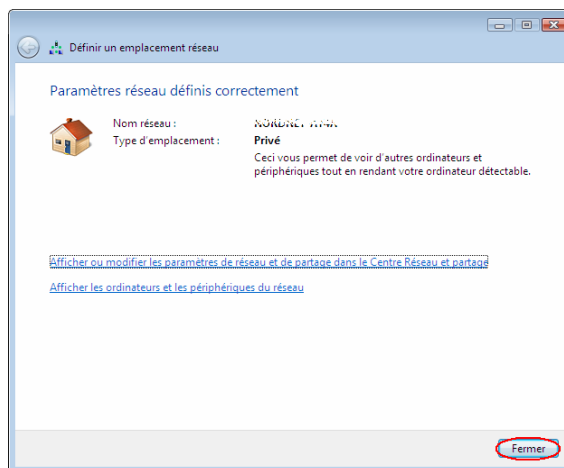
Définir un emplacement réseau

Paramètres réseau définis correctement

Nom réseau : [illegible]
Type d'emplacement : Privé
Ceci vous permet de voir d'autres ordinateurs et périphériques tout en rendant votre ordinateur détectable.

Afficher ou modifier les paramètres de réseau et de partage dans le Centre Réseau et partage

Afficher les ordinateurs et les périphériques du réseau

Fermer